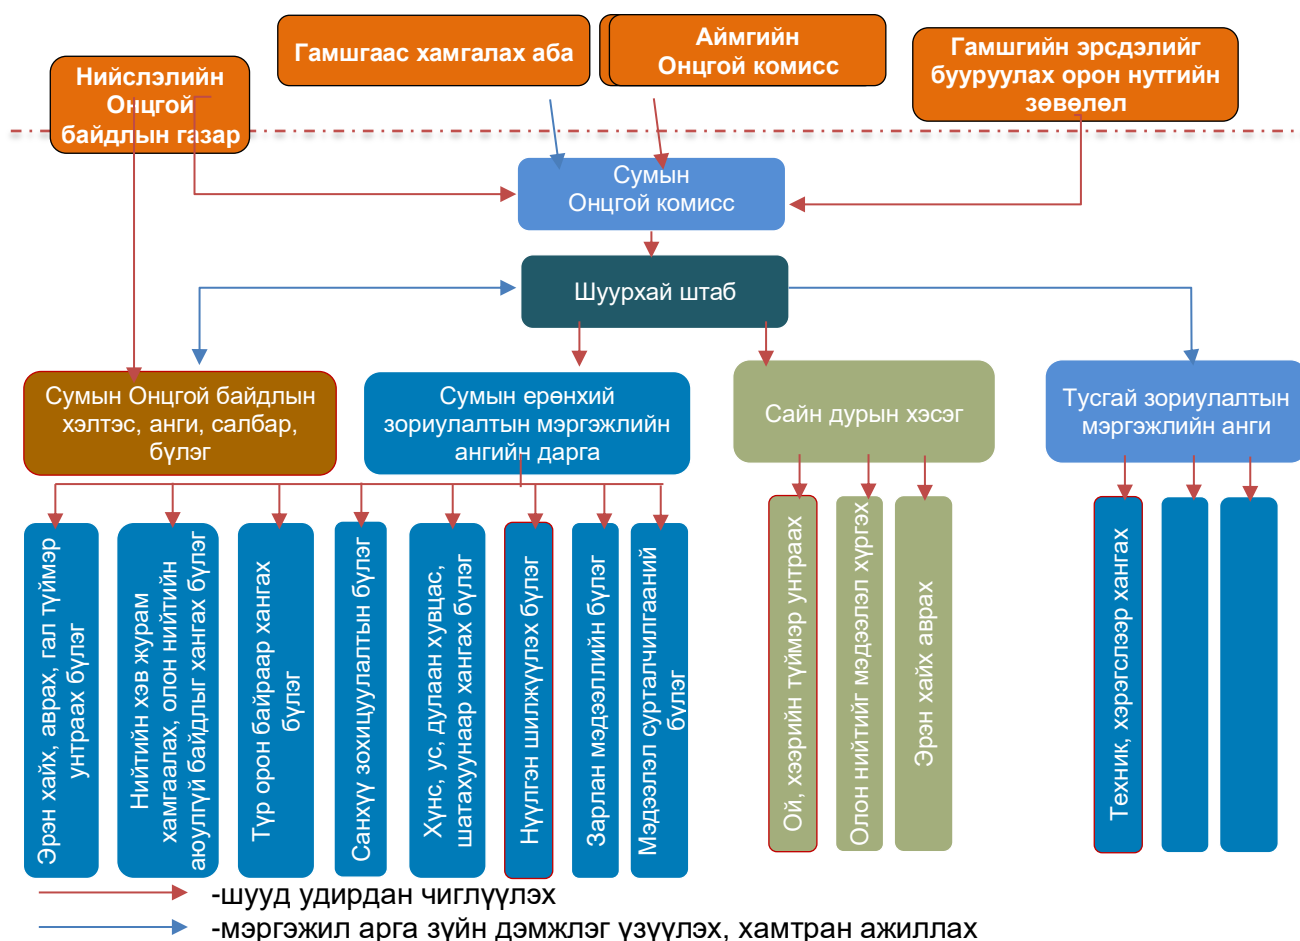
Нийслэлийн Онцгой байдлын газар

Гамшгаас хамгалах аба

Аймгийн Онцгой комисс

Гамшгийн эрсдэлийг бууруулах орон нутгийн зөвөлөл

Сумын Онцгой комисс

Шуурхай штаб

Сумын Онцгой байдлын хэлтэс, анги, салбар, бүлэг

Сумын ерөнхий зориулалтын мэргэжлийн ангийн дарга

Сайн дурын хэсэг

Тусгай зориулалтын мэргэжлийн анги

Эрэн хайх, аврах, гал түймэр унтраах бүлэг

Нийтийн хэв журам хамгаалах, олон нийтийн аюулгүй байдлыг хангах бүлэг

Түр орон байраар хангах бүлэг

Санхүү зохицуулалтын бүлэг

Хүнс, ус, дулаан хувцас, шатахуунаар хангах бүлэг

Нүүлгэн шилжүүлэх бүлэг

Зарлан мэдээллийн бүлэг

Мэдээлэл сурталчилгааний бүлэг

Ой, хээрийн түймэр унтраах

Олон нийтийг мэдээлэл хүргэх

Эрэн хайх аврах

Техник, хэрэгслээр хангах

-шууд удирдан чиглүүлэх

-мэргэжил арга зүйн дэмжлэг үзүүлэх, хамтран ажиллах